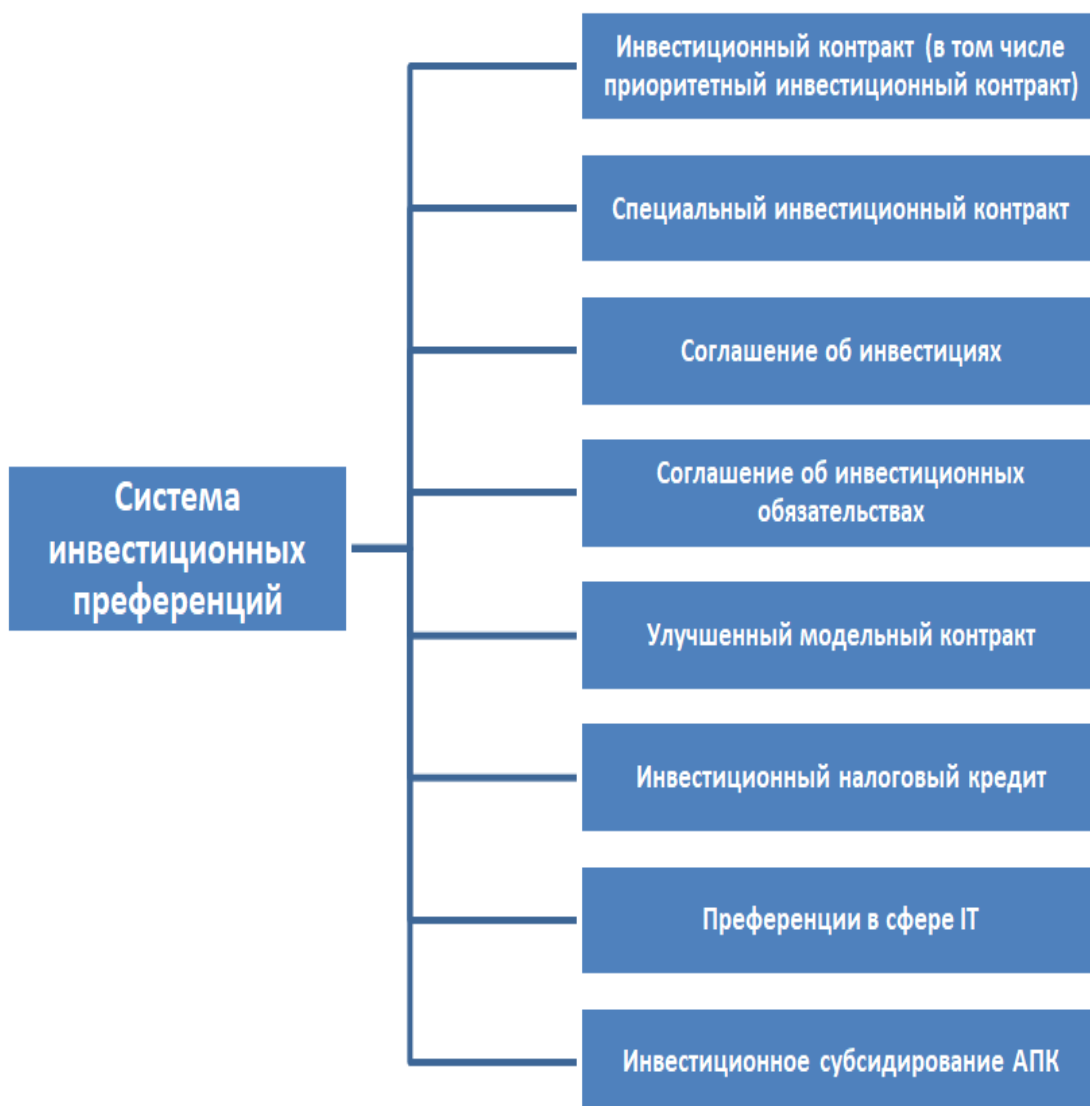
Система инвестиционных преференций

Инвестиционный контракт (в том числе приоритетный инвестиционный контракт)

Специальный инвестиционный контракт

Соглашение об инвестициях

Соглашение об инвестиционных обязательствах

Улучшенный модельный контракт

Инвестиционный налоговый кредит

Преференции в сфере IT

Инвестиционное субсидирование АПК